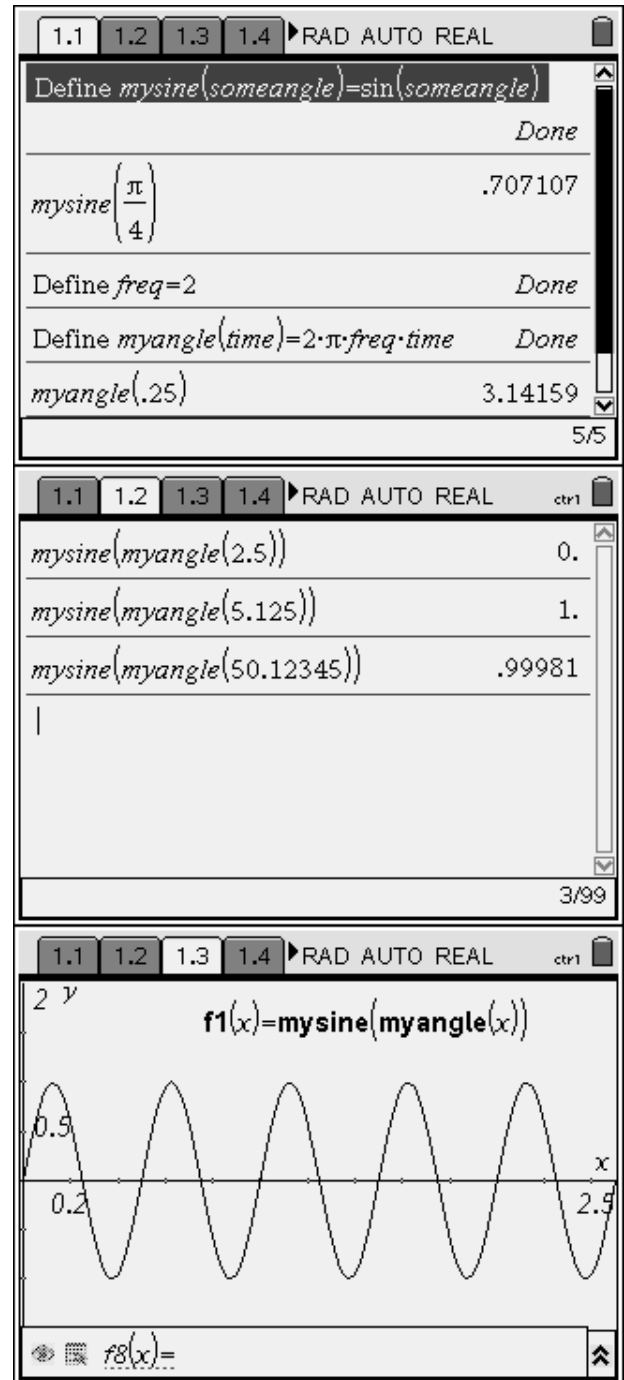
1.1 1.2 1.3 1.4 RAD AUTO REAL

Define $mysine(someangle)=\sin(someangle)$

Done

$mysine\left(\frac{\pi}{4}\right)$ .707107

Define $freq=2$ Done

Define $myangle(time)=2\cdot\pi\cdot freq\cdot time$ Done

$myangle(.25)$ 3.14159

5/5

1.1 1.2 1.3 1.4 RAD AUTO REAL

$mysine(myangle(2.5))$ 0.

$mysine(myangle(5.125))$ 1.

$mysine(myangle(50.12345))$ .99981

3/99

1.1 1.2 1.3 1.4 RAD AUTO REAL

2 y

$f1(x)=mysine(myangle(x))$

0.5

x

0.2

2.5

$f8(x)=$